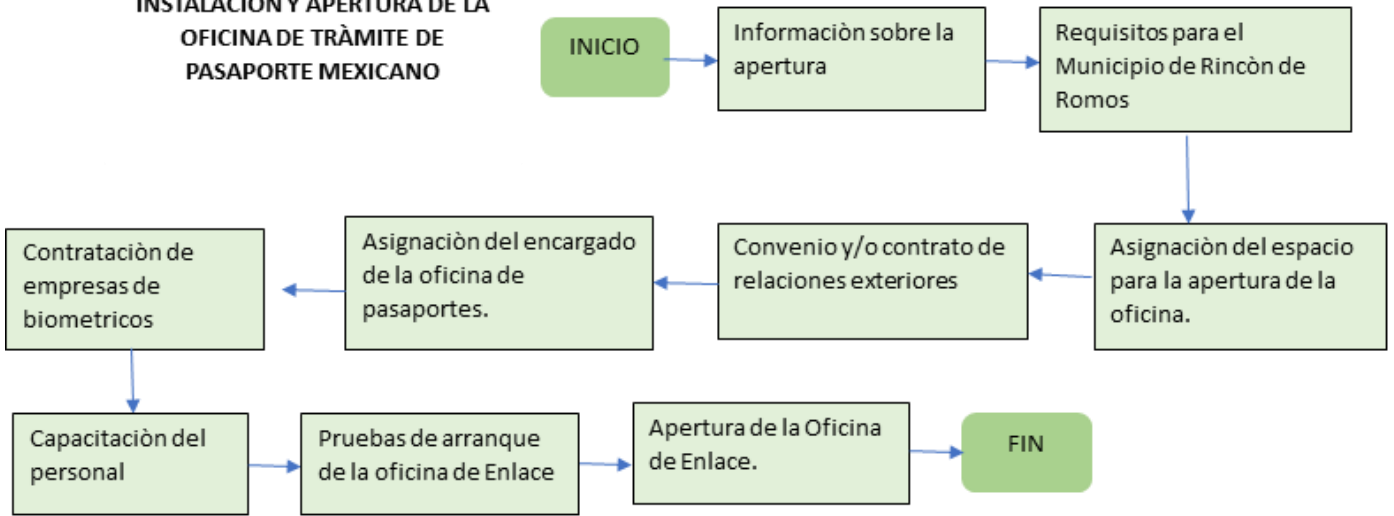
INSTALACION Y APERTURA DE LA OFICINA DE TRÀMITE DE PASAPORTE MEXICANO

INICIO

Informaciòn sobre la apertura

Requisitos para el Municipio de Rincòn de Romos

Asignaciòn del espacio para la apertura de la oficina.

Convenio y/o contrato de relaciones exteriores

Asignaciòn del encargado de la oficina de pasaportes.

Contrataciòn de empresas de biometricos

Capacitaciòn del personal

Pruebas de arranque de la oficina de Enlace

Apertura de la Oficina de Enlace.

FIN